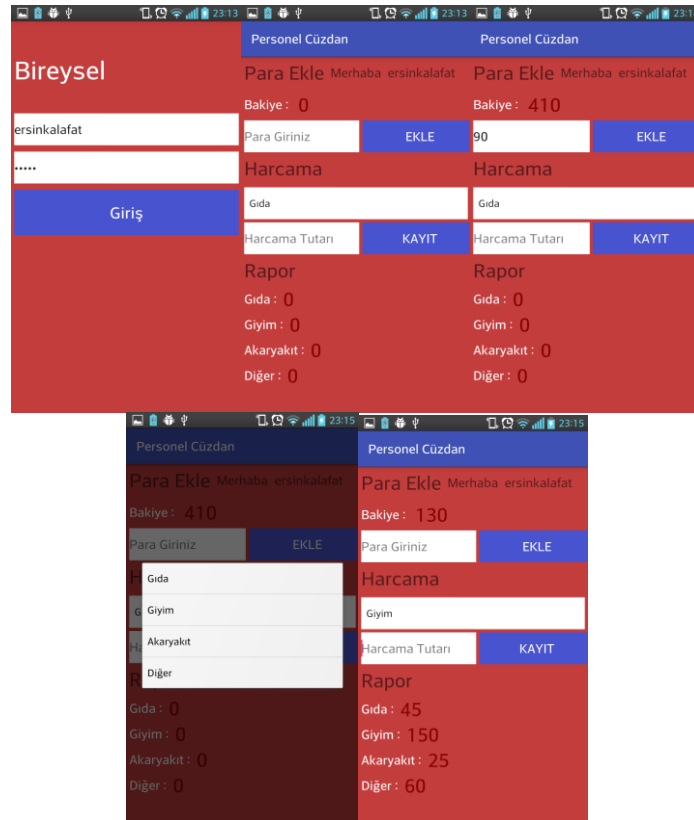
23:13

Bireysel

ersinkalafat

•••••

Giriş

23:13

Personel Cüzdan

Para Ekle Merhaba ersinkalafat

Bakiye : 0

Para Giriniz

EKLE

Harcama

Gıda

Harcama Tutarı

KAYIT

Rapor

Gıda : 0

Giyim : 0

Akaryakıt : 0

Diğer : 0

Personel Cüzdan

Para Ekle Merhaba ersinkalafat

Bakiye : 410

90

EKLE

Harcama

Gıda

Harcama Tutarı

KAYIT

Rapor

Gıda : 0

Giyim : 0

Akaryakıt : 0

Diğer : 0

23:15

Personel Cüzdan

Para Ekle Merhaba ersinkalafat

Bakiye : 410

Para Giriniz

EKLE

Gıda

Giyim

Akaryakıt

Diğer

Gıda : 0

Giyim : 0

Akaryakıt : 0

Diğer : 0

23:15

Personel Cüzdan

Para Ekle Merhaba ersinkalafat

Bakiye : 130

Para Giriniz

EKLE

Harcama

Giyim

Harcama Tutarı

KAYIT

Rapor

Gıda : 45

Giyim : 150

Akaryakıt : 25

Diğer : 60